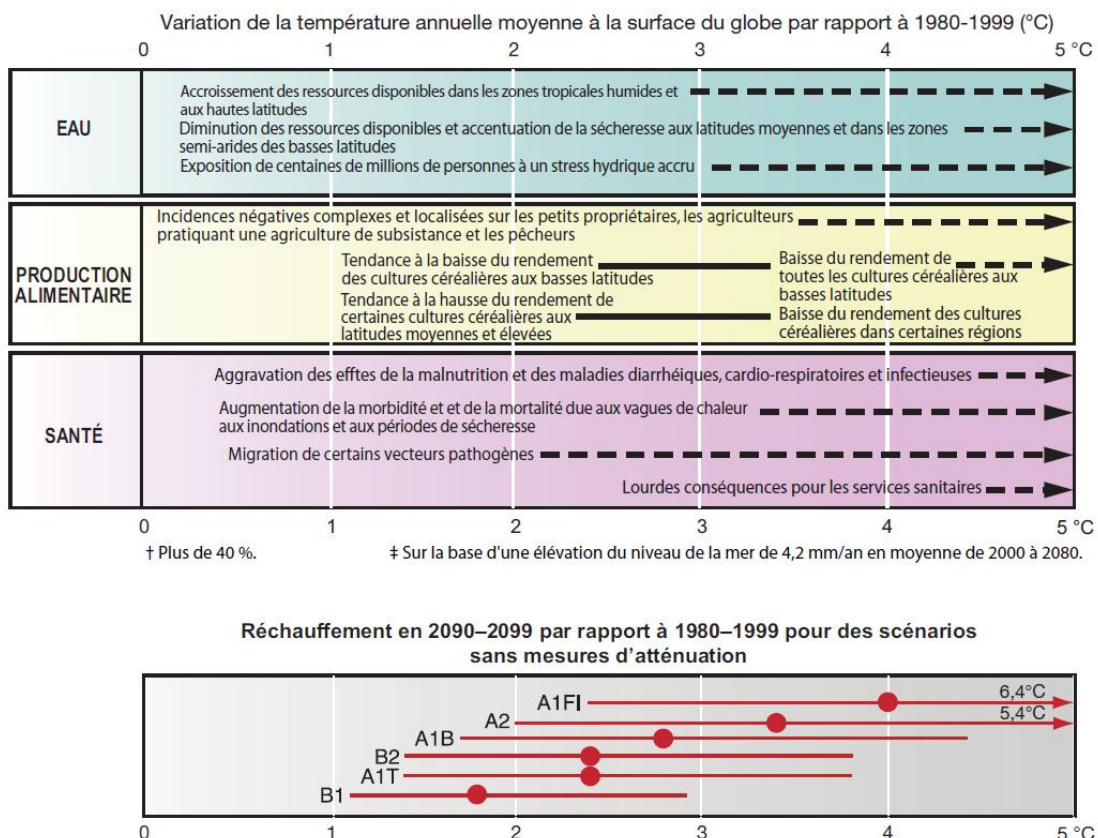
Variation de la température annuelle moyenne à la surface du globe par rapport à 1980-1999 (°C)

0 1 2 3 4 5 °C

EAU

Accroissement des ressources disponibles dans les zones tropicales humides et aux hautes latitudes

Diminution des ressources disponibles et accentuation de la sécheresse aux latitudes moyennes et dans les zones semi-arides des basses latitudes

Exposition de centaines de millions de personnes à un stress hydrique accru

PRODUCTION ALIMENTAIRE

Incidences négatives complexes et localisées sur les petits propriétaires, les agriculteurs pratiquant une agriculture de subsistance et les pêcheurs

Tendance à la baisse du rendement des cultures céréalières aux basses latitudes

Baisse du rendement de toutes les cultures céréalières aux basses latitudes

Tendance à la hausse du rendement de certaines cultures céréalières aux latitudes moyennes et élevées

Baisse du rendement des cultures céréalières dans certaines régions

SANTÉ

Aggravation des efftes de la malnutrition et des maladies diarrhéiques, cardio-respiratoires et infectieuses

Augmentation de la morbidité et et de la mortalité due aux vagues de chaleur aux inondations et aux périodes de sécheresse

Migration de certains vecteurs pathogènes

Lourdes conséquences pour les services sanitaires

0 1 2 3 4 5 °C

† Plus de 40 %.

‡ Sur la base d'une élévation du niveau de la mer de 4,2 mm/an en moyenne de 2000 à 2080.

Réchauffement en 2090–2099 par rapport à 1980–1999 pour des scénarios sans mesures d'atténuation

A1FI 6,4°C
A2 5,4°C
A1B
B2
A1T
B1

0 1 2 3 4 5 °C